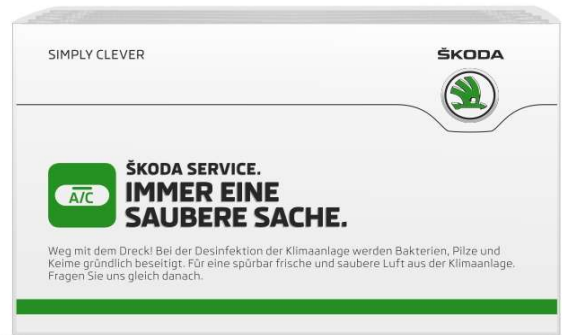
SIMPLY CLEVER

ŠKODA

A/C

ŠKODA SERVICE.
IMMER EINE SAUBERE SACHE.

Weg mit dem Dreck! Bei der Desinfektion der Klimaanlage werden Bakterien, Pilze und Keime gründlich beseitigt. Für eine spürbar frische und saubere Luft aus der Klimaanlage. Fragen Sie uns gleich danach.